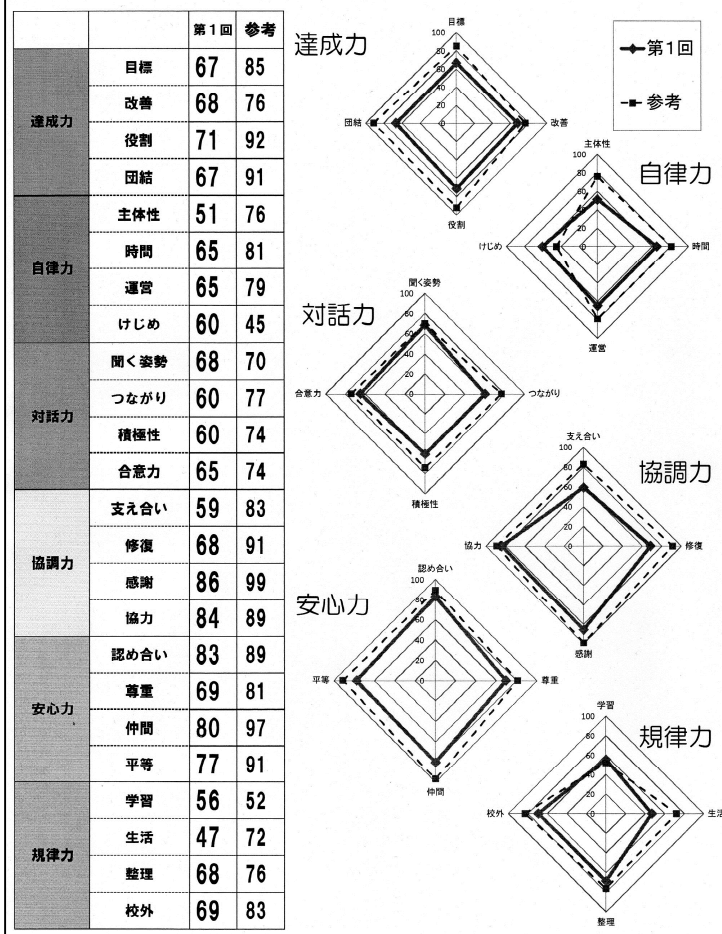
| | | 第1回 | 参考 |
|---|---|---|---|
| 達成力 | 目標 | 67 | 85 |
| | 改善 | 68 | 76 |
| | 役割 | 71 | 92 |
| | 団結 | 67 | 91 |
| 自律力 | 主体性 | 51 | 76 |
| | 時間 | 65 | 81 |
| | 運営 | 65 | 79 |
| | けじめ | 60 | 45 |
| 対話力 | 聞く姿勢 | 68 | 70 |
| | つながり | 60 | 77 |
| | 積極性 | 60 | 74 |
| | 合意力 | 65 | 74 |
| 協調力 | 支え合い | 59 | 83 |
| | 修復 | 68 | 91 |
| | 感謝 | 86 | 99 |
| | 協力 | 84 | 89 |
| 安心力 | 認め合い | 83 | 89 |
| | 尊重 | 69 | 81 |
| | 仲間 | 80 | 97 |
| | 平等 | 77 | 91 |
| 規律力 | 学習 | 56 | 52 |
| | 生活 | 47 | 72 |
| | 整理 | 68 | 76 |
| | 校外 | 69 | 83 |

第1回
参考

達成力
目標 100 80 60 40 20 0
改善
役割
団結

自律力
主体性 100 80 60 40 20 0
時間
運営
けじめ

対話力
聞く姿勢 100 80 60 40 20 0
つながり
積極性
合意力

協調力
支え合い 100 80 60 40 20 0
修復
感謝
協力

安心力
認め合い 100 80 60 40 20 0
尊重
仲間
平等

規律力
学習 100 80 60 40 20 0
生活
整理
校外